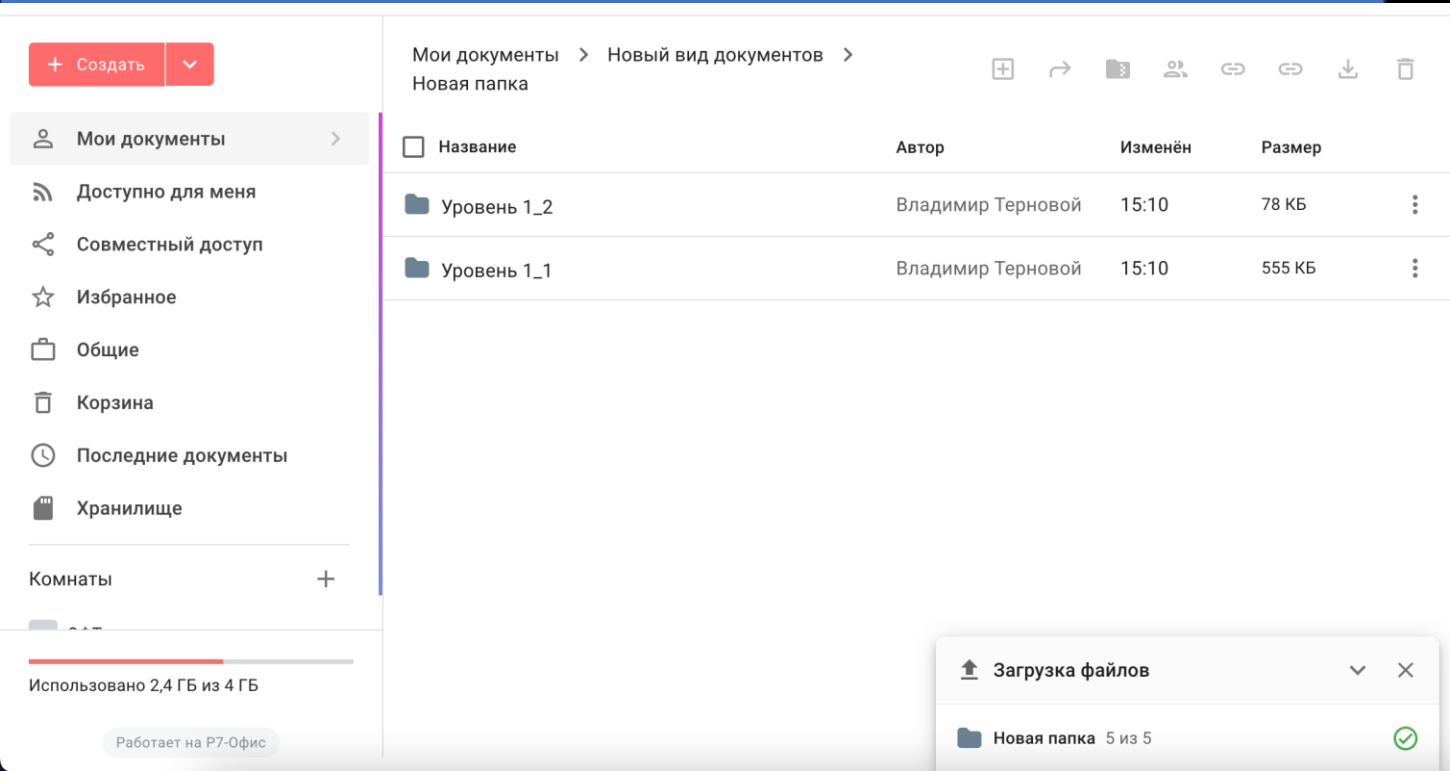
+ Создать

Мои документы
Доступно для меня
Совместный доступ
Избранное
Общие
Корзина
Последние документы
Хранилище

Комнаты +

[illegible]

Использовано 2,4 ГБ из 4 ГБ

Работает на Р7-Офис

Мои документы > Новый вид документов > Новая папка

| Название | Автор | Изменён | Размер |
|---|---|---|---|
| Уровень 1_2 | Владимир Терновой | 15:10 | 78 КБ |
| Уровень 1_1 | Владимир Терновой | 15:10 | 555 КБ |

Загрузка файлов

Новая папка 5 из 5